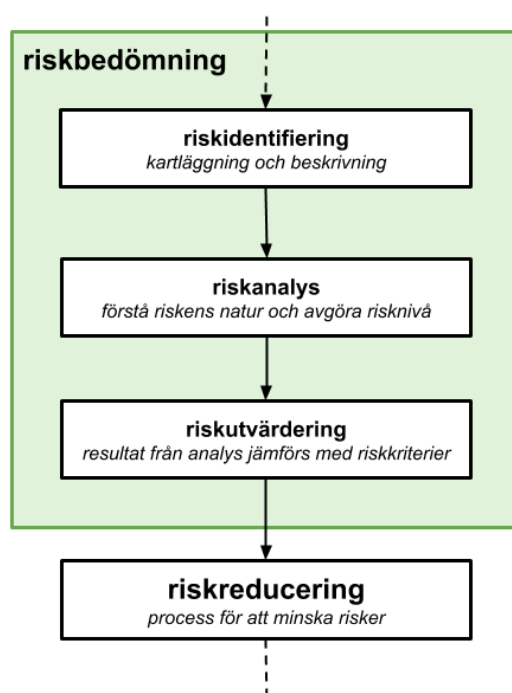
riskbedömning

riskidentifiering
kartläggning och beskrivning

riskanalys
förstå riskens natur och avgöra risknivå

riskutvärdering
resultat från analys jämförs med riskkriterier

riskreducering
process för att minska risker